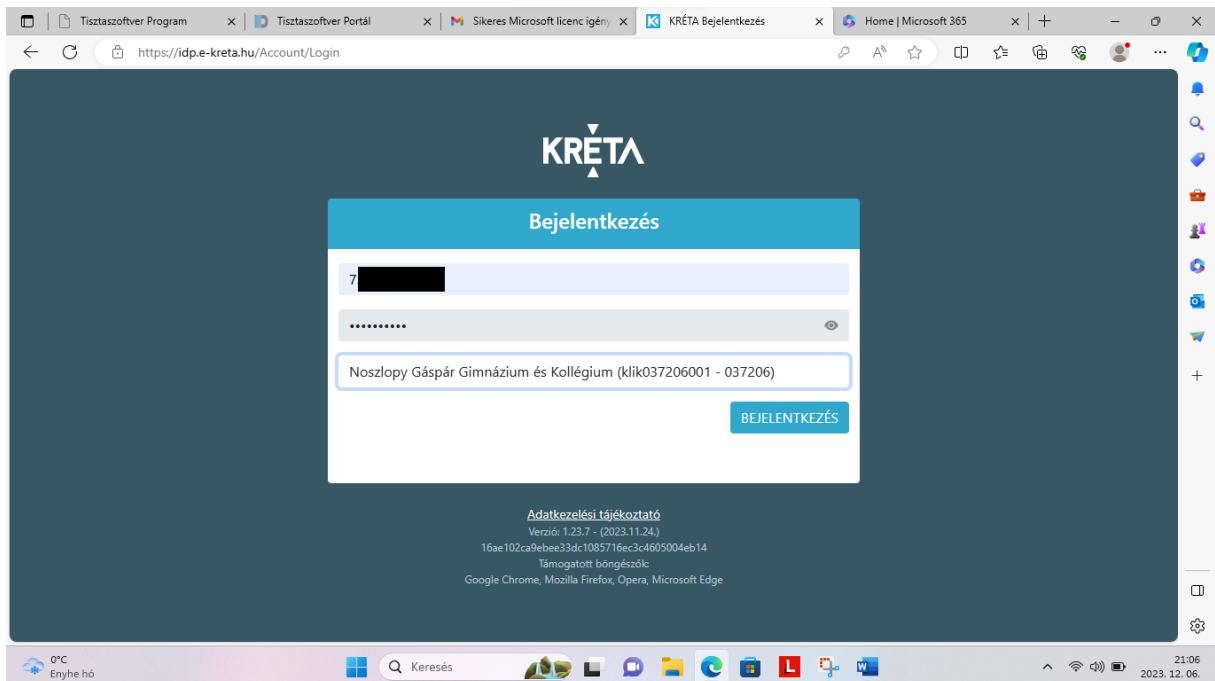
Tisztaszoftver Program
Tisztaszoftver Portál
Sikeres Microsoft licenc igény
KRÉTA Bejelentkezés
Home | Microsoft 365

https://idp.e-kreta.hu/Account/Login

KRÉTA

Bejelentkezés

7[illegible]

••••••••••

Noszlopy Gáspár Gimnázium és Kollégium (klik037206001 - 037206)

BEJELENTKEZÉS

Adatkezelési tájékoztató
Verzió: 1.23.7 - (2023.11.24.)
16ae102ca9ebee33dc1085716ec3c4605004eb14
Támogatott böngészők:
Google Chrome, Mozilla Firefox, Opera, Microsoft Edge

0°C
Enyhe hó

Keresés

21:06
2023. 12. 06.